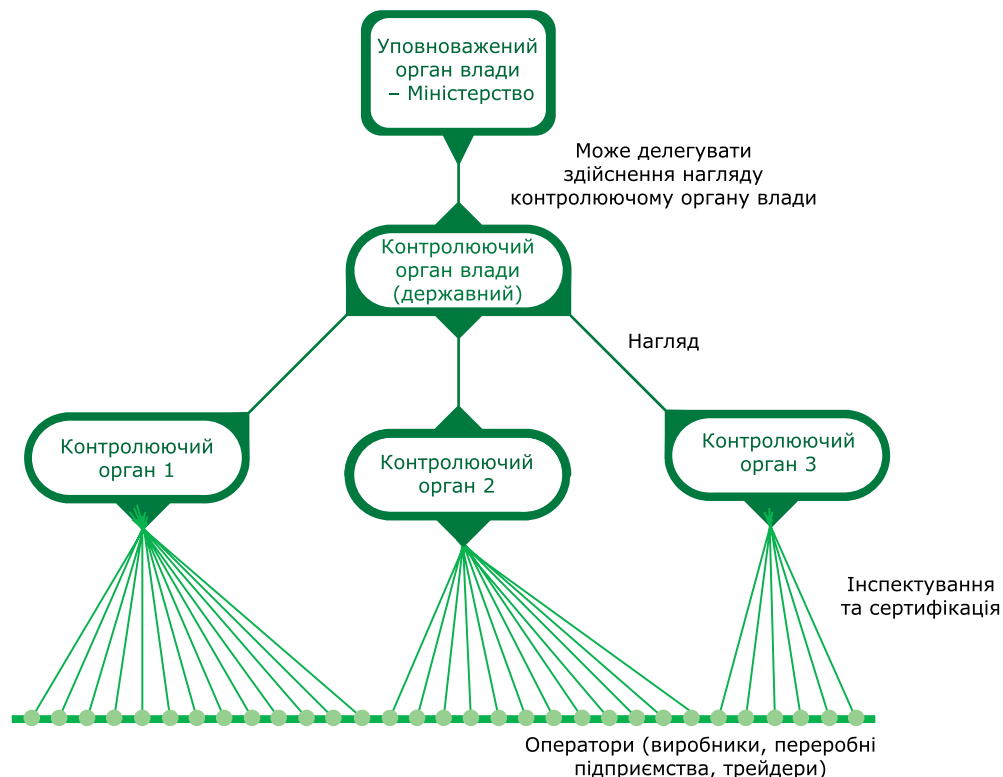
Уповноважений орган влади – Міністерство

Може делегувати здійснення нагляду контролюючому органу влади

Контролюючий орган влади (державний)

Нагляд

Контролюючий орган 1

Контролюючий орган 2

Контролюючий орган 3

Інспектування та сертифікація

Оператори (виробники, переробні підприємства, трейдери)